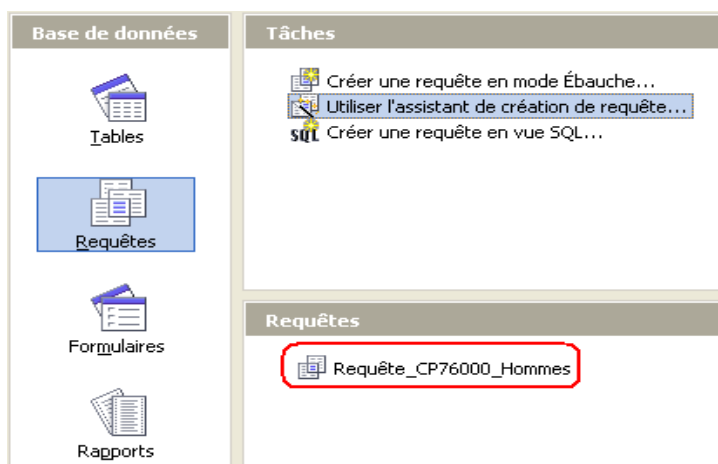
Base de données

Tables

Requêtes

Formulaires

Rapports

Tâches

Créer une requête en mode Ébauche...

Utiliser l'assistant de création de requête...

SQL Créer une requête en vue SQL...

Requêtes

Requête_CP76000_Hommes